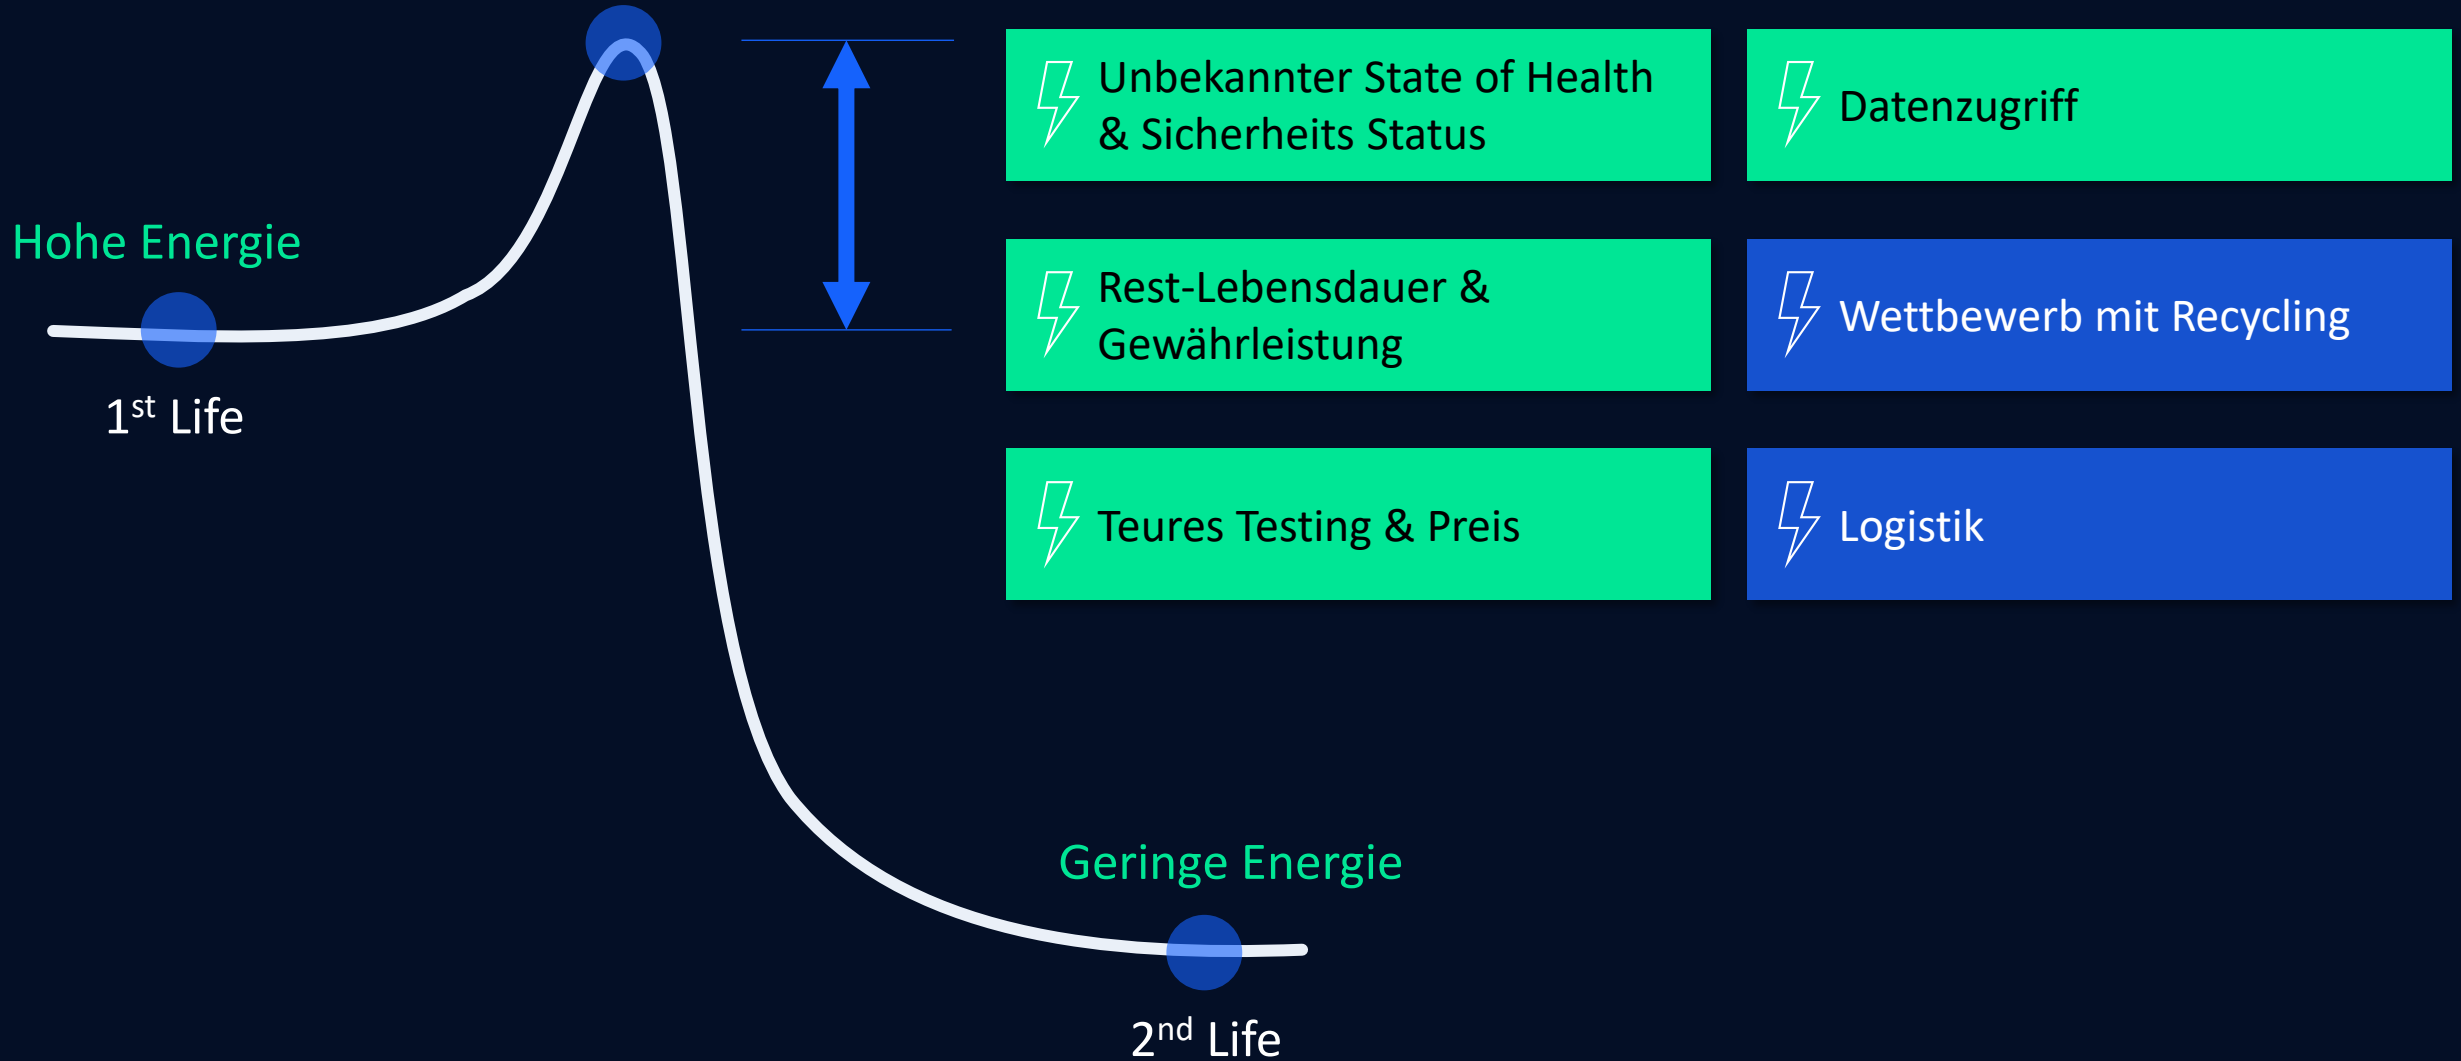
Hohe Energie

$1^{st}$ Life

Unbekannter State of Health & Sicherheits Status

Datenzugriff

Rest-Lebensdauer & Gewährleistung

Wettbewerb mit Recycling

Teures Testing & Preis

Logistik

Geringe Energie

$2^{nd}$ Life